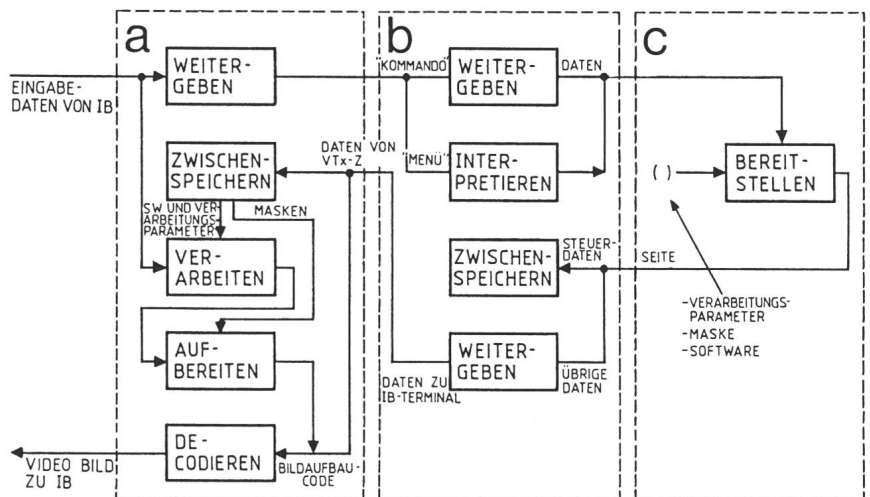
a

EINGABEDATEN VON IB

WEITERGEBEN

ZWISCHENSPEICHERN

SW UND VERARBEITUNGSPARAMETER

MASKEN

VERARBEITEN

AUFBEREITEN

DECODIEREN

VIDEO BILD ZU IB

BILDAUFBAUCODE

DATEN VON VTx-Z

b

"KOMMANDO"

WEITERGEBEN

DATEN

"MENÜ"

INTERPRETIEREN

ZWISCHENSPEICHERN

STEUERDATEN

WEITERGEBEN

DATEN ZU IB-TERMINAL

ÜBRIGE DATEN

c

( )

BEREITSTELLEN

SEITE

-VERARBEITUNGSPARAMETER
-MASKE
-SOFTWARE